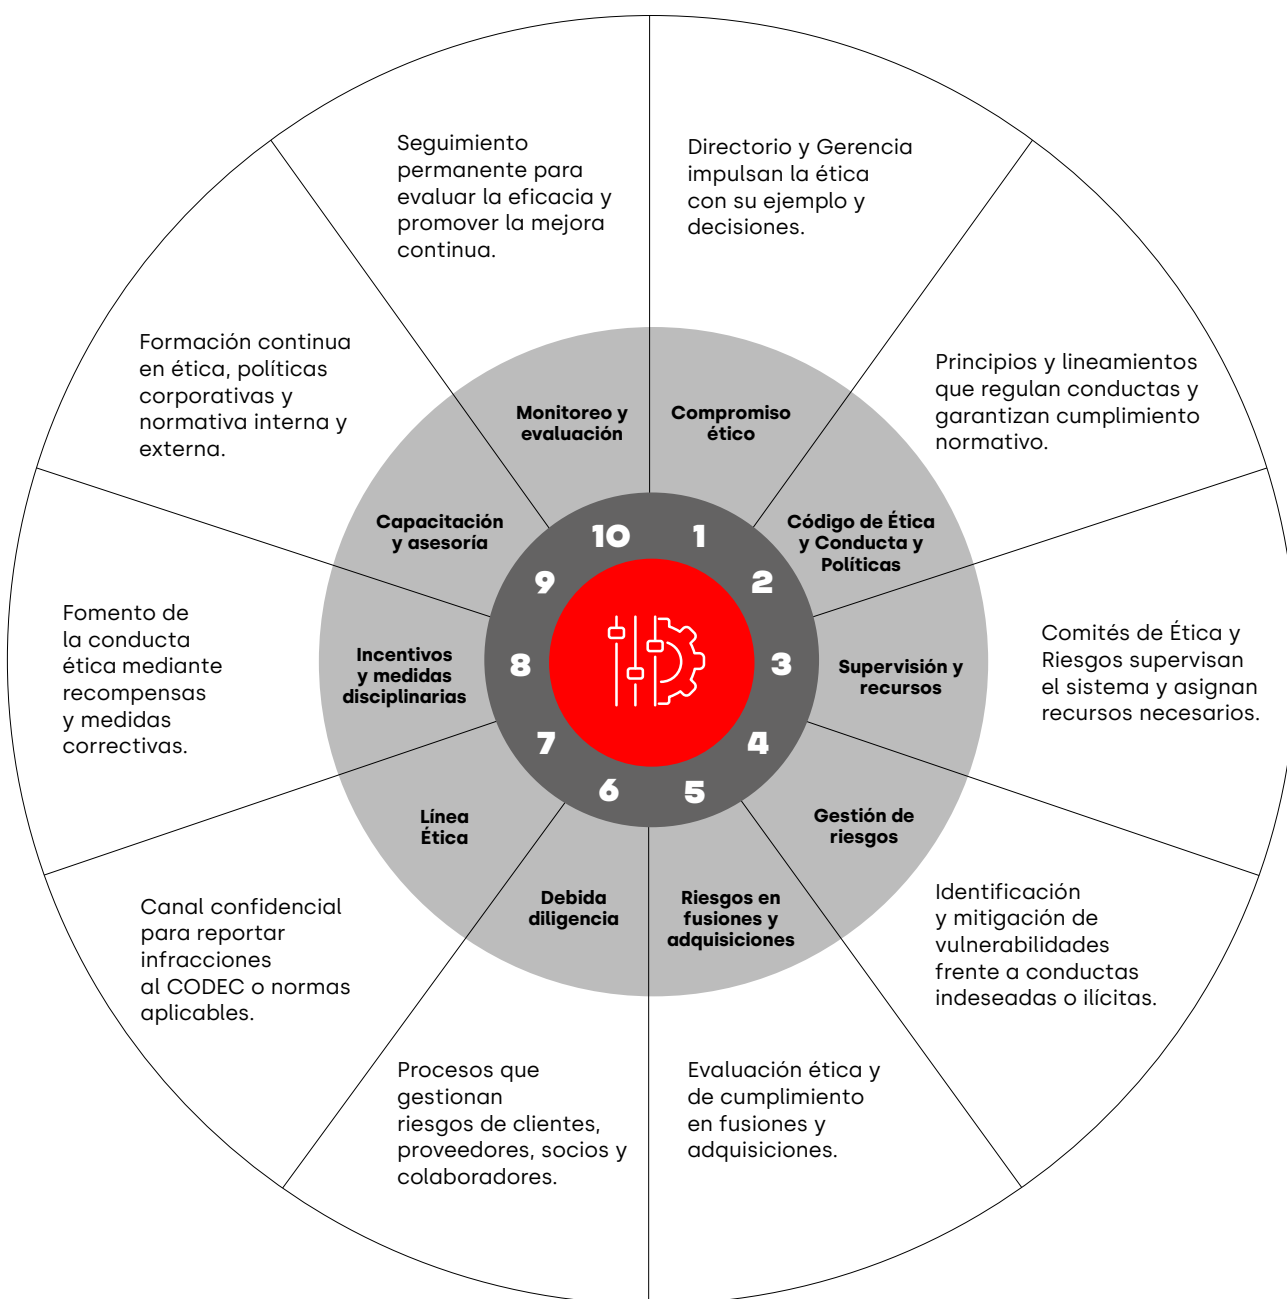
Seguimiento permanente para evaluar la eficacia y promover la mejora continua.

Directorio y Gerencia impulsan la ética con su ejemplo y decisiones.

Formación continua en ética, políticas corporativas y normativa interna y externa.

Principios y lineamientos que regulan conductas y garantizan cumplimiento normativo.

Monitoreo y evaluación

Compromiso ético

Capacitación y asesoría

Código de Ética y Conducta y Políticas

10

1

9

2

Fomento de la conducta ética mediante recompensas y medidas correctivas.

Incentivos y medidas disciplinarias

8

3

Supervisión y recursos

Comités de Ética y Riesgos supervisan el sistema y asignan recursos necesarios.

7

4

6

5

Línea Ética

Gestión de riesgos

Debida diligencia

Riesgos en fusiones y adquisiciones

Canal confidencial para reportar infracciones al CODEC o normas aplicables.

Identificación y mitigación de vulnerabilidades frente a conductas indeseadas o ilícitas.

Procesos que gestionan riesgos de clientes, proveedores, socios y colaboradores.

Evaluación ética y de cumplimiento en fusiones y adquisiciones.